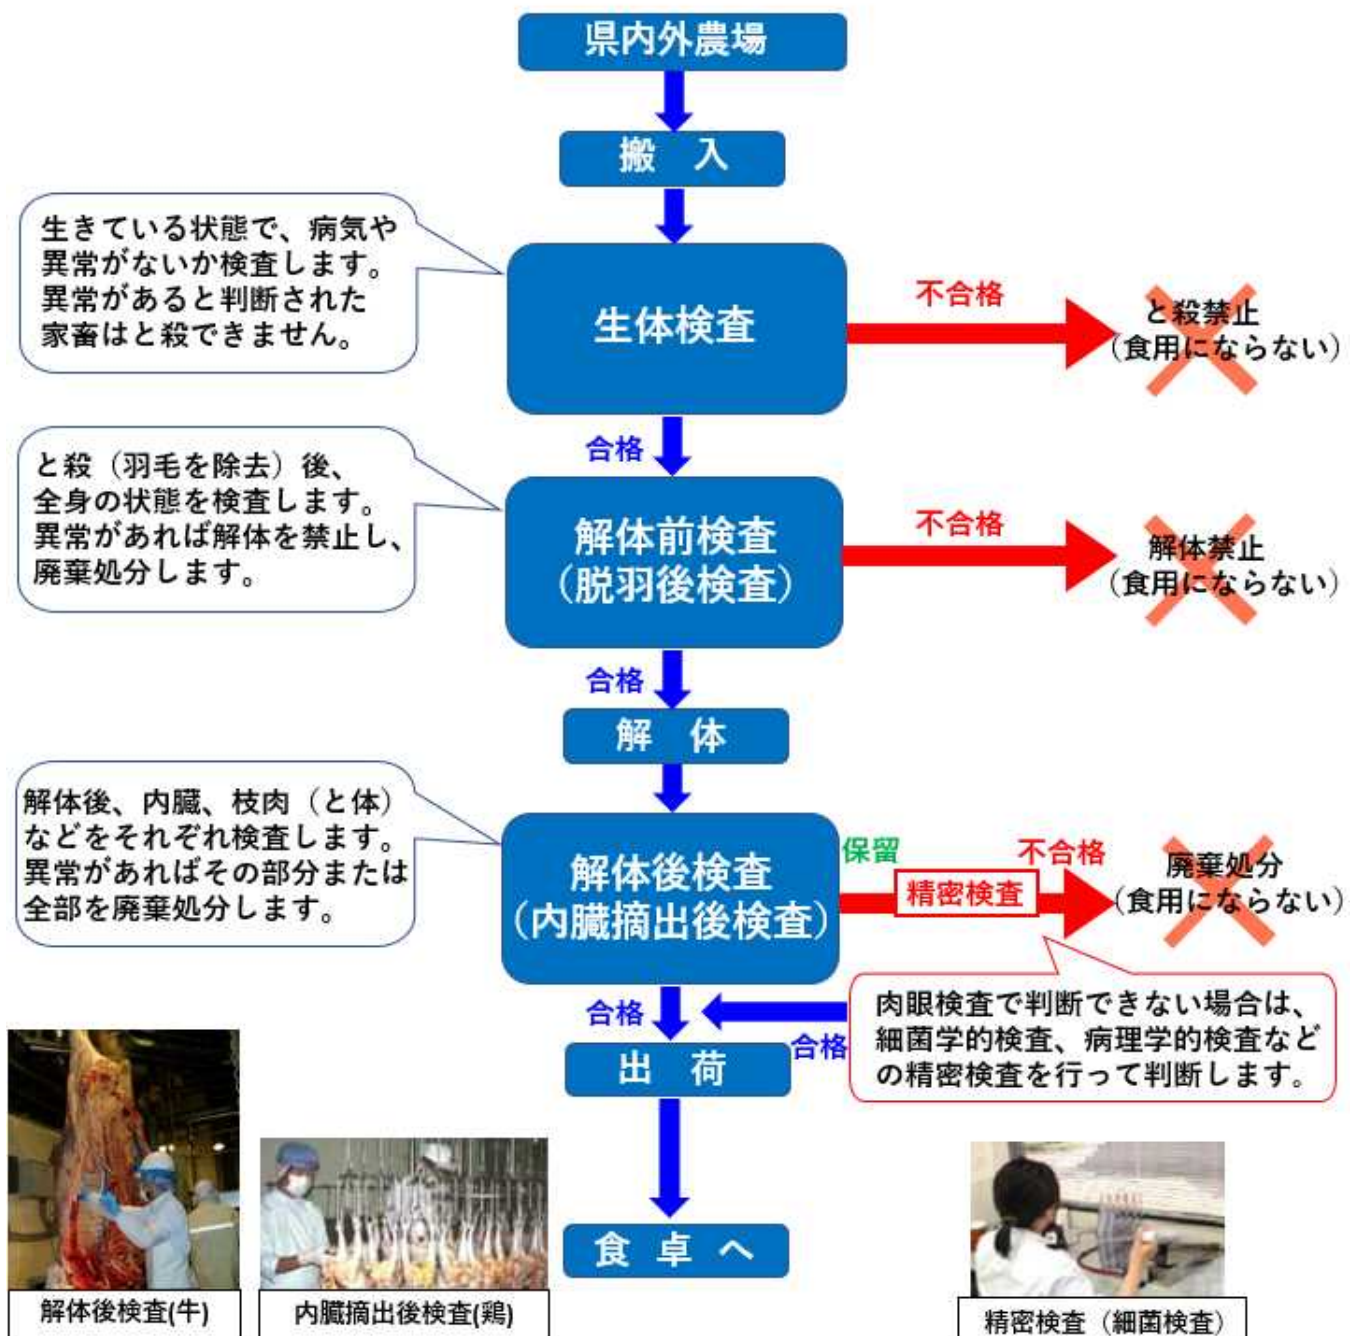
県内外農場

搬 入

生きている状態で、病気や異常がないか検査します。異常があると判断された家畜はと殺できません。

生体検査

不合格

と殺禁止
(食用にならない)

合格

と殺(羽毛を除去)後、全身の状態を検査します。異常があれば解体を禁止し、廃棄処分します。

解体前検査
(脱羽後検査)

不合格

解体禁止
(食用にならない)

合格

解 体

解体後、内臓、枝肉(と体)などをそれぞれ検査します。異常があればその部分または全部を廃棄処分します。

解体後検査
(内臓摘出後検査)

保留

精密検査

不合格

廃棄処分
(食用にならない)

合格

合格

出 荷

肉眼検査で判断できない場合は、細菌学的検査、病理学的検査などの精密検査を行って判断します。

食 卓 へ

解体後検査(牛)

内臓摘出後検査(鶏)

精密検査(細菌検査)